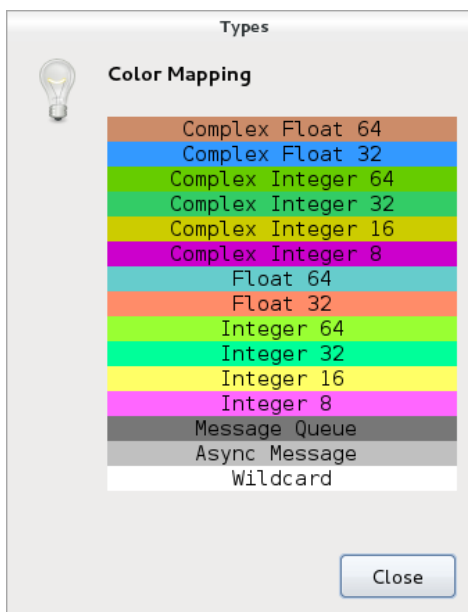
Types

Color Mapping

Complex Float 64
Complex Float 32
Complex Integer 64
Complex Integer 32
Complex Integer 16
Complex Integer 8
Float 64
Float 32
Integer 64
Integer 32
Integer 16
Integer 8
Message Queue
Async Message
Wildcard

Close